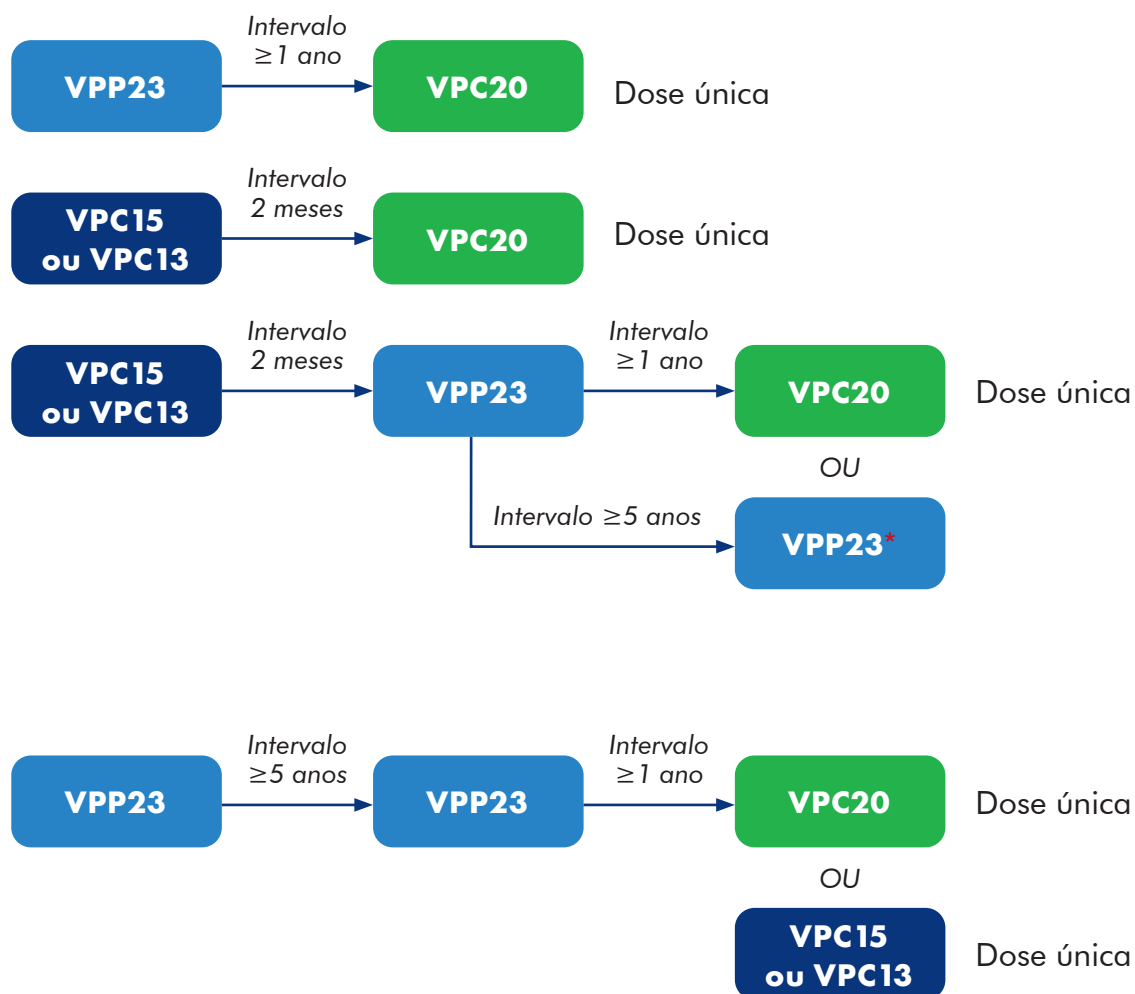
VPP23 Intervalo $\geq$1 ano VPC20 Dose única

VPC15 ou VPC13 Intervalo 2 meses VPC20 Dose única

VPC15 ou VPC13 Intervalo 2 meses VPP23 Intervalo $\geq$1 ano VPC20 Dose única

OU

Intervalo $\geq$5 anos VPP23*

VPP23 Intervalo $\geq$5 anos VPP23 Intervalo $\geq$1 ano VPC20 Dose única

OU

VPC15 ou VPC13 Dose única